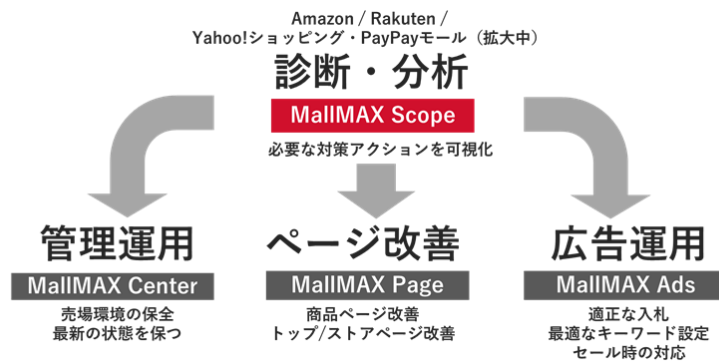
Amazon / Rakuten /
Yahoo!ショッピング・PayPayモール（拡大中）

診断・分析

MallMAX Scope

必要な対策アクションを可視化

管理運用

MallMAX Center

売場環境の保全
最新の状態を保つ

ページ改善

MallMAX Page

商品ページ改善
トップ/ストアページ改善

広告運用

MallMAX Ads

適正な入札
最適なキーワード設定
セール時の対応